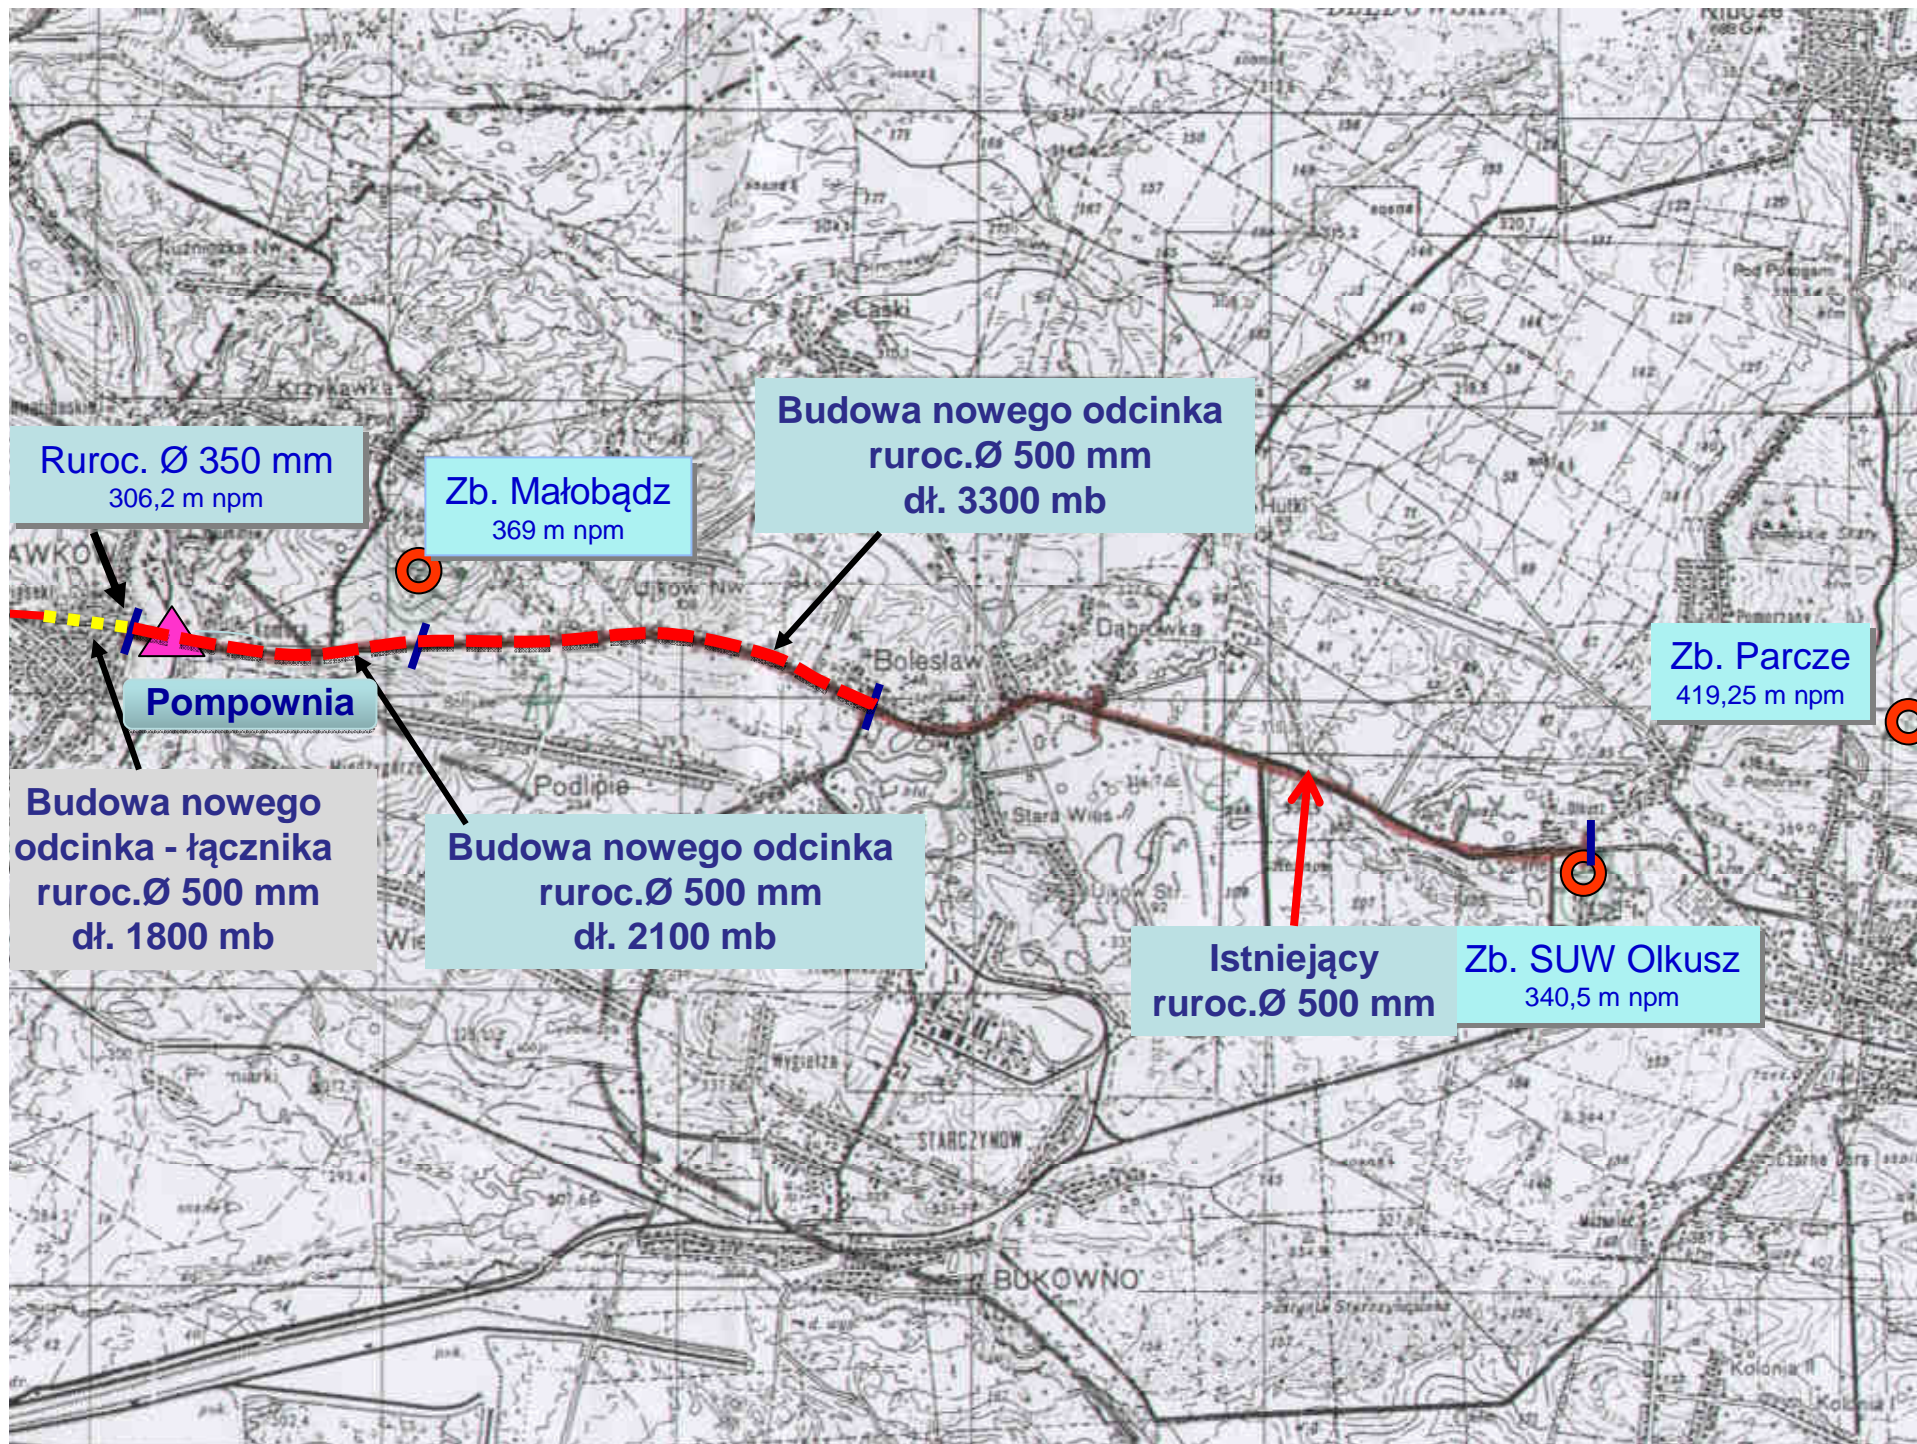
Ruroc. Ø 350 mm
306,2 m npm

Zb. Małobądz
369 m npm

Budowa nowego odcinka
ruroc.Ø 500 mm
dł. 3300 mb

Zb. Parcze
419,25 m npm

Pompownia

Budowa nowego odcinka - łącznika
ruroc.Ø 500 mm
dł. 1800 mb

Budowa nowego odcinka
ruroc.Ø 500 mm
dł. 2100 mb

Istniejący
ruroc.Ø 500 mm

Zb. SUW Olkusz
340,5 m npm

Kuźnicka Nw.
Krzykawka
Łaski
Ujków Nw.
Bolesław
Dąbrówka
Hutki
Podlipie
Stara Wieś
Ujków St.
STARCZYNÓW
BUKOWNO
Kolonia II